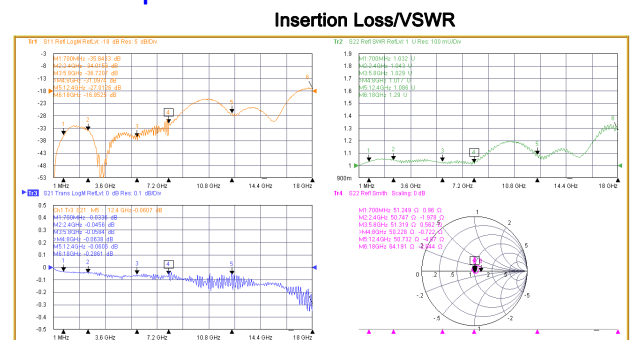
Insertion Loss/VSWR

Tr1 S11 Refl LogM Ref.Lvl -18 dB Res: 5 dB/Div
M1:700MHz -35.843 dB
M2:2.4GHz -35.401 dB
M3:5.8GHz -36.7207 dB
M4:8GHz -31.062 dB
M5:12.4GHz -27.8135 dB
M6:18GHz -16.8629 dB
-3
-8
-13
-18
-23
-28
-33
-38
-43
-48
-53
1 MHz
3.6 GHz
7.2 GHz
10.8 GHz
14.4 GHz
18 GHz

Tr2 S22 Refl SWR Ref.Lvl 1 U Res: 100 mU/Div
M1:700MHz 1.032 U
M2:2.4GHz 1.043 U
M3:5.8GHz 1.029 U
M4:8GHz 1.07 U
M5:12.4GHz 1.086 U
M6:18GHz 1.29 U
1.5
1.4
1.3
1.2
1.1
1
900m
1 MHz
3.6 GHz
7.2 GHz
10.8 GHz
14.4 GHz
18 GHz

Tr3 S21 Trans LogM Ref.Lvl 0 dB Res: 0.1 dB/Div
M1:700MHz -0.0238 dB
M2:2.4GHz -0.0456 dB
M3:5.8GHz -0.0584 dB
M4:8GHz -0.0638 dB
M5:12.4GHz -0.0608 dB
M6:18GHz -0.2861 dB
0.5
0.4
0.3
0.2
0.1
0
-0.1
-0.2
-0.3
-0.4
-0.5
1 MHz
3.6 GHz
7.2 GHz
10.8 GHz
14.4 GHz
18 GHz

Tr4 S22 Refl Smith Scaling: 0dB
M1:700MHz 51.249 Ω 0.96 Ω
M2:2.4GHz 50.747 Ω -1.978 Ω
M3:5.8GHz 51.319 Ω 0.562 Ω
M4:8GHz 50.228 Ω -2.127 Ω
M5:12.4GHz 50.732 Ω -4.02 Ω
M6:18GHz 64.191 Ω 2.244 Ω
5
2
1
.5
.2
-.2
-.5
-1
-2
-5